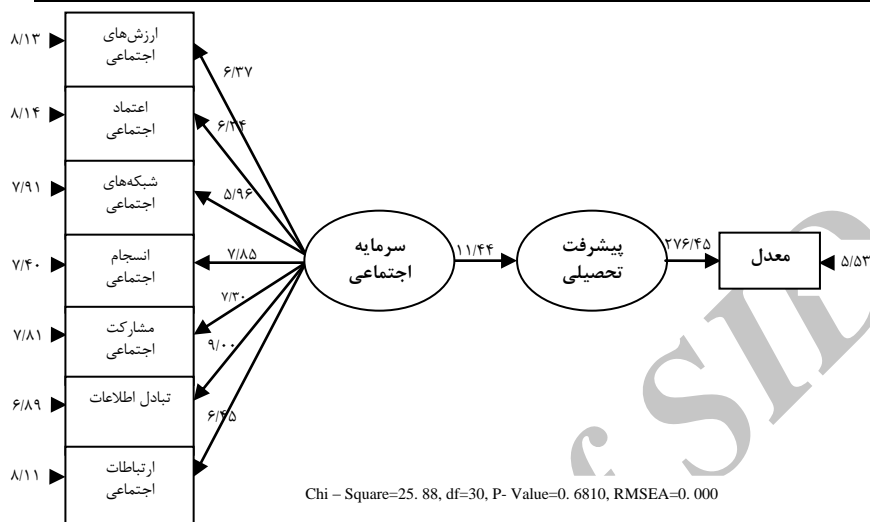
۸/۱۳ ارزش‌های اجتماعی
۸/۱۴ اعتماد اجتماعی
۷/۹۱ شبکه‌های اجتماعی
۷/۴۰ انسجام اجتماعی
۷/۸۱ مشارکت اجتماعی
۶/۸۹ تبادل اطلاعات
۸/۱۱ ارتباطات اجتماعی

۶/۳۷
۶/۳۴
۵/۹۶
۷/۸۵
۷/۳۰
۹/۰۰
۶/۴۵

سرمایه اجتماعی
۱۱/۴۴
پیشرفت تحصیلی
۲۷۶/۴۵
معدل
۵/۵۳

Chi – Square=25. 88, df=30, P- Value=0. 6810, RMSEA=0. 000